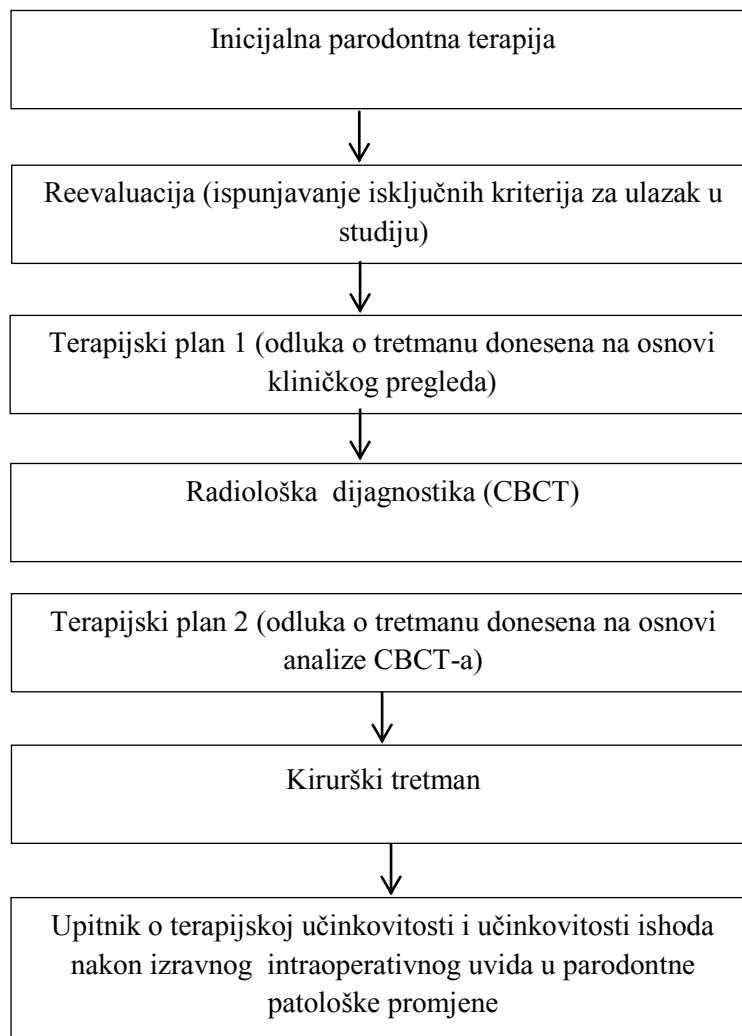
Inicijalna parodontna terapija

Reevaluacija (ispunjavanje isključnih kriterija za ulazak u studiju)

Terapijski plan 1 (odluka o tretmanu donesena na osnovi kliničkog pregleda)

Radiološka dijagnostika (CBCT)

Terapijski plan 2 (odluka o tretmanu donesena na osnovi analize CBCT-a)

Kirurški tretman

Upitnik o terapijskoj učinkovitosti i učinkovitosti ishoda nakon izravnog intraoperativnog uvida u parodontne patološke promjene